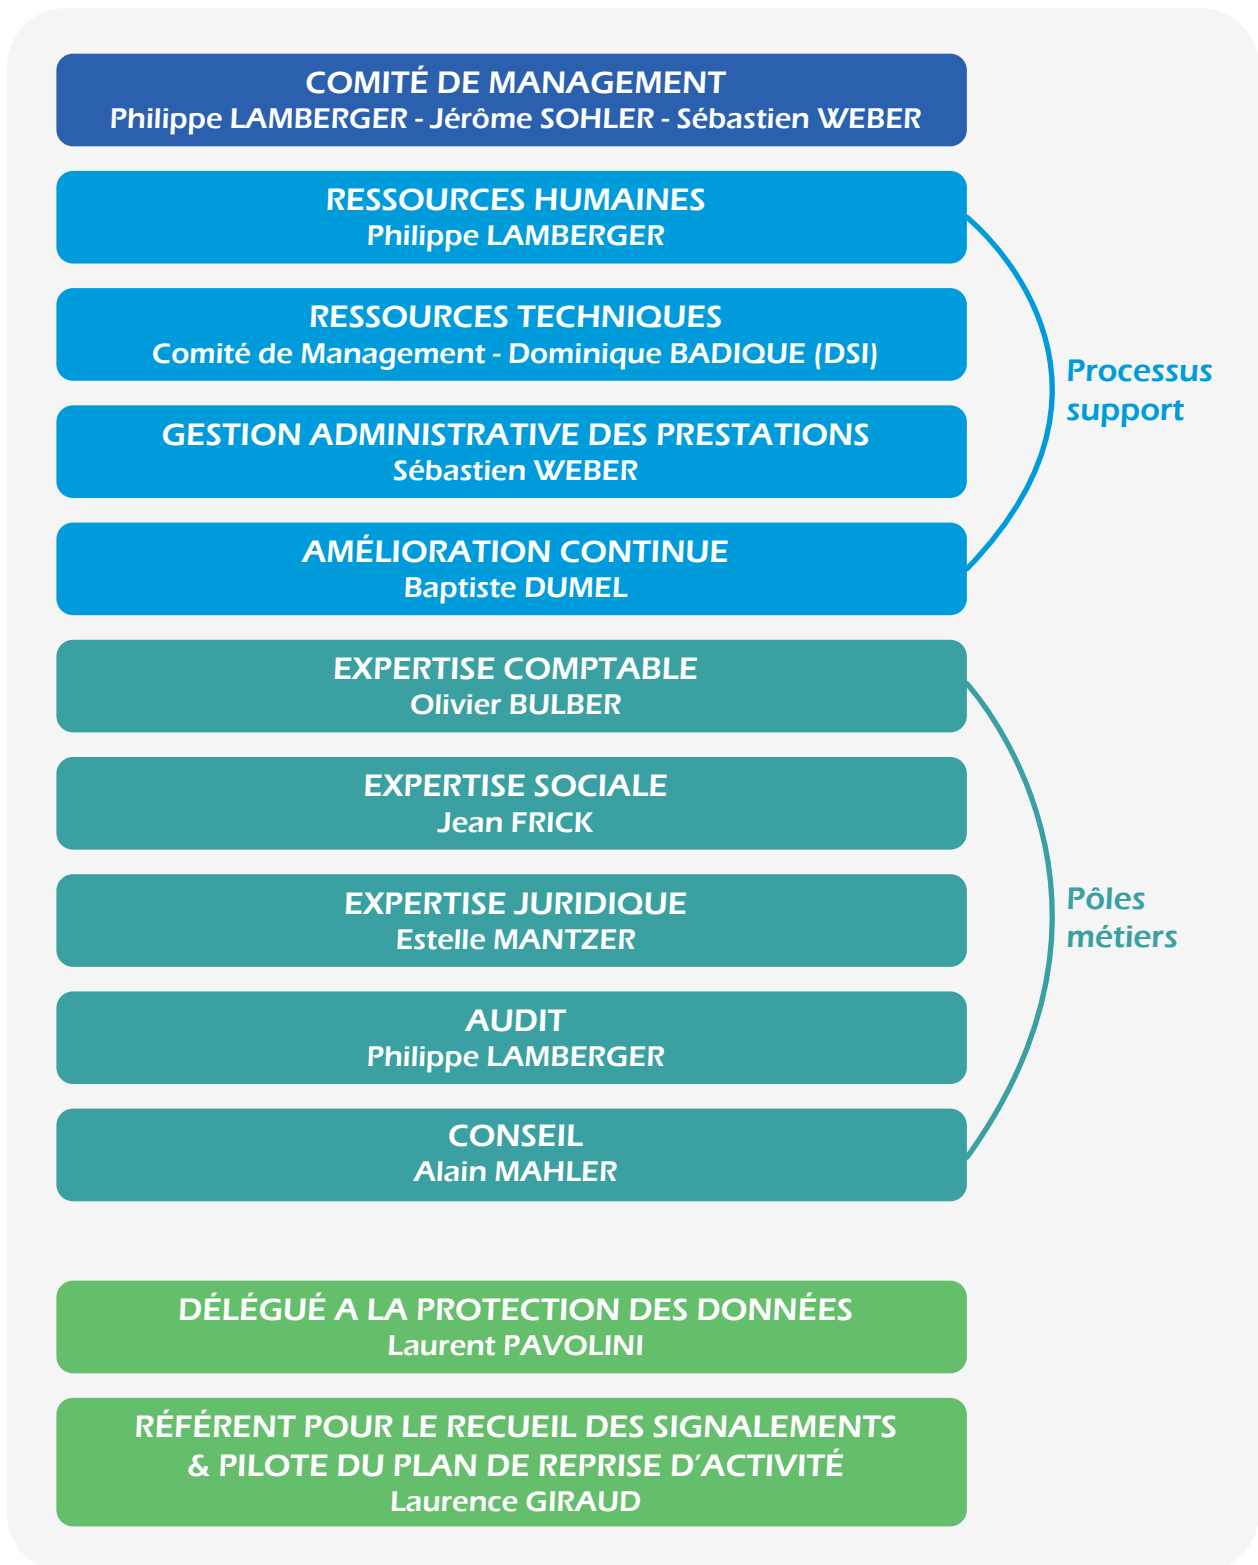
COMITÉ DE MANAGEMENT
Philippe LAMBERGER - Jérôme SOHLER - Sébastien WEBER

RESSOURCES HUMAINES
Philippe LAMBERGER

RESSOURCES TECHNIQUES
Comité de Management - Dominique BADIQUE (DSI)

GESTION ADMINISTRATIVE DES PRESTATIONS
Sébastien WEBER

AMÉLIORATION CONTINUE
Baptiste DUMEL

Processus support

EXPERTISE COMPTABLE
Olivier BULBER

EXPERTISE SOCIALE
Jean FRICK

EXPERTISE JURIDIQUE
Estelle MANTZER

AUDIT
Philippe LAMBERGER

CONSEIL
Alain MAHLER

Pôles métiers

DÉLÉGUÉ A LA PROTECTION DES DONNÉES
Laurent PAVOLINI

RÉFÉRENT POUR LE RECUEIL DES SIGNALEMENTS & PILOTE DU PLAN DE REPRISE D'ACTIVITÉ
Laurence GIRAUD